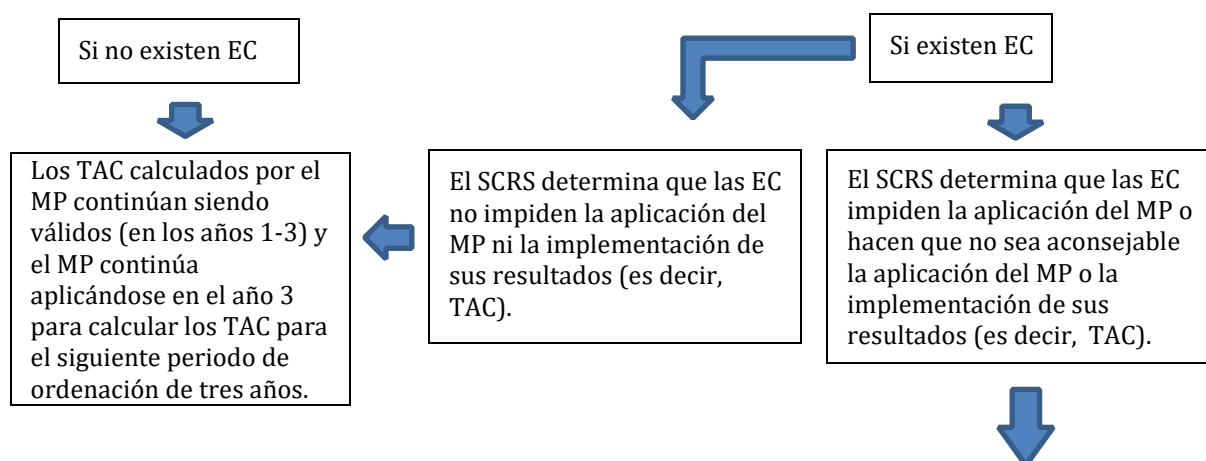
Si no existen EC

Si existen EC

Los TAC calculados por el MP continúan siendo válidos (en los años 1-3) y el MP continúa aplicándose en el año 3 para calcular los TAC para el siguiente periodo de ordenación de tres años.

El SCRS determina que las EC no impiden la aplicación del MP ni la implementación de sus resultados (es decir, TAC).

El SCRS determina que las EC impiden la aplicación del MP o hacen que no sea aconsejable la aplicación del MP o la implementación de sus resultados (es decir, TAC).